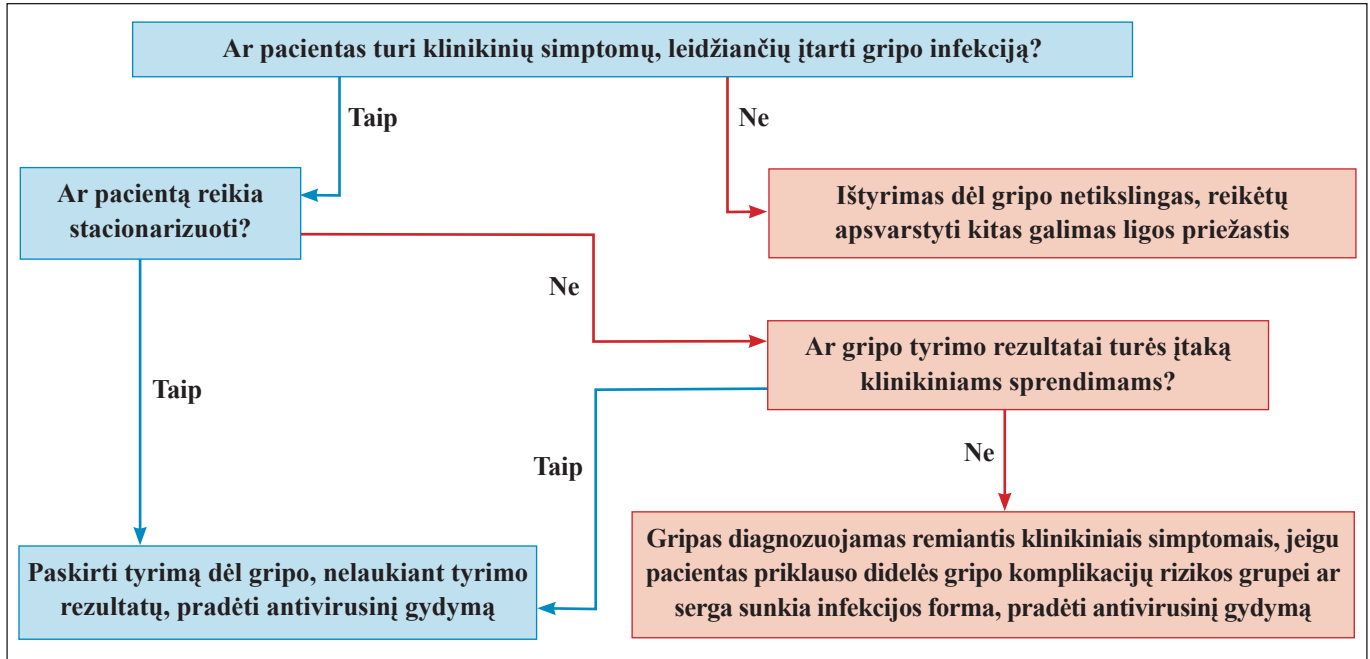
Ar pacientas turi klinikinių simptomų, leidžiančių įtarti gripo infekciją?

Taip

Ne

Ar pacientą reikia stacionarizuoti?

Ištyrimas dėl gripo netikslingas, reikėtų apsvarstyti kitas galimas ligos priežastis

Ne

Ar gripo tyrimo rezultatai turės įtaką klinikiniams sprendimams?

Taip

Taip

Ne

Paskirti tyrimą dėl gripo, nelaukiant tyrimo rezultatų, pradėti antivirusinį gydymą

Gripas diagnozuojamas remiantis klinikiniais simptomais, jeigu pacientas priklauso didelės gripo komplikacijų rizikos grupei ar serga sunkia infekcijos forma, pradėti antivirusinį gydymą